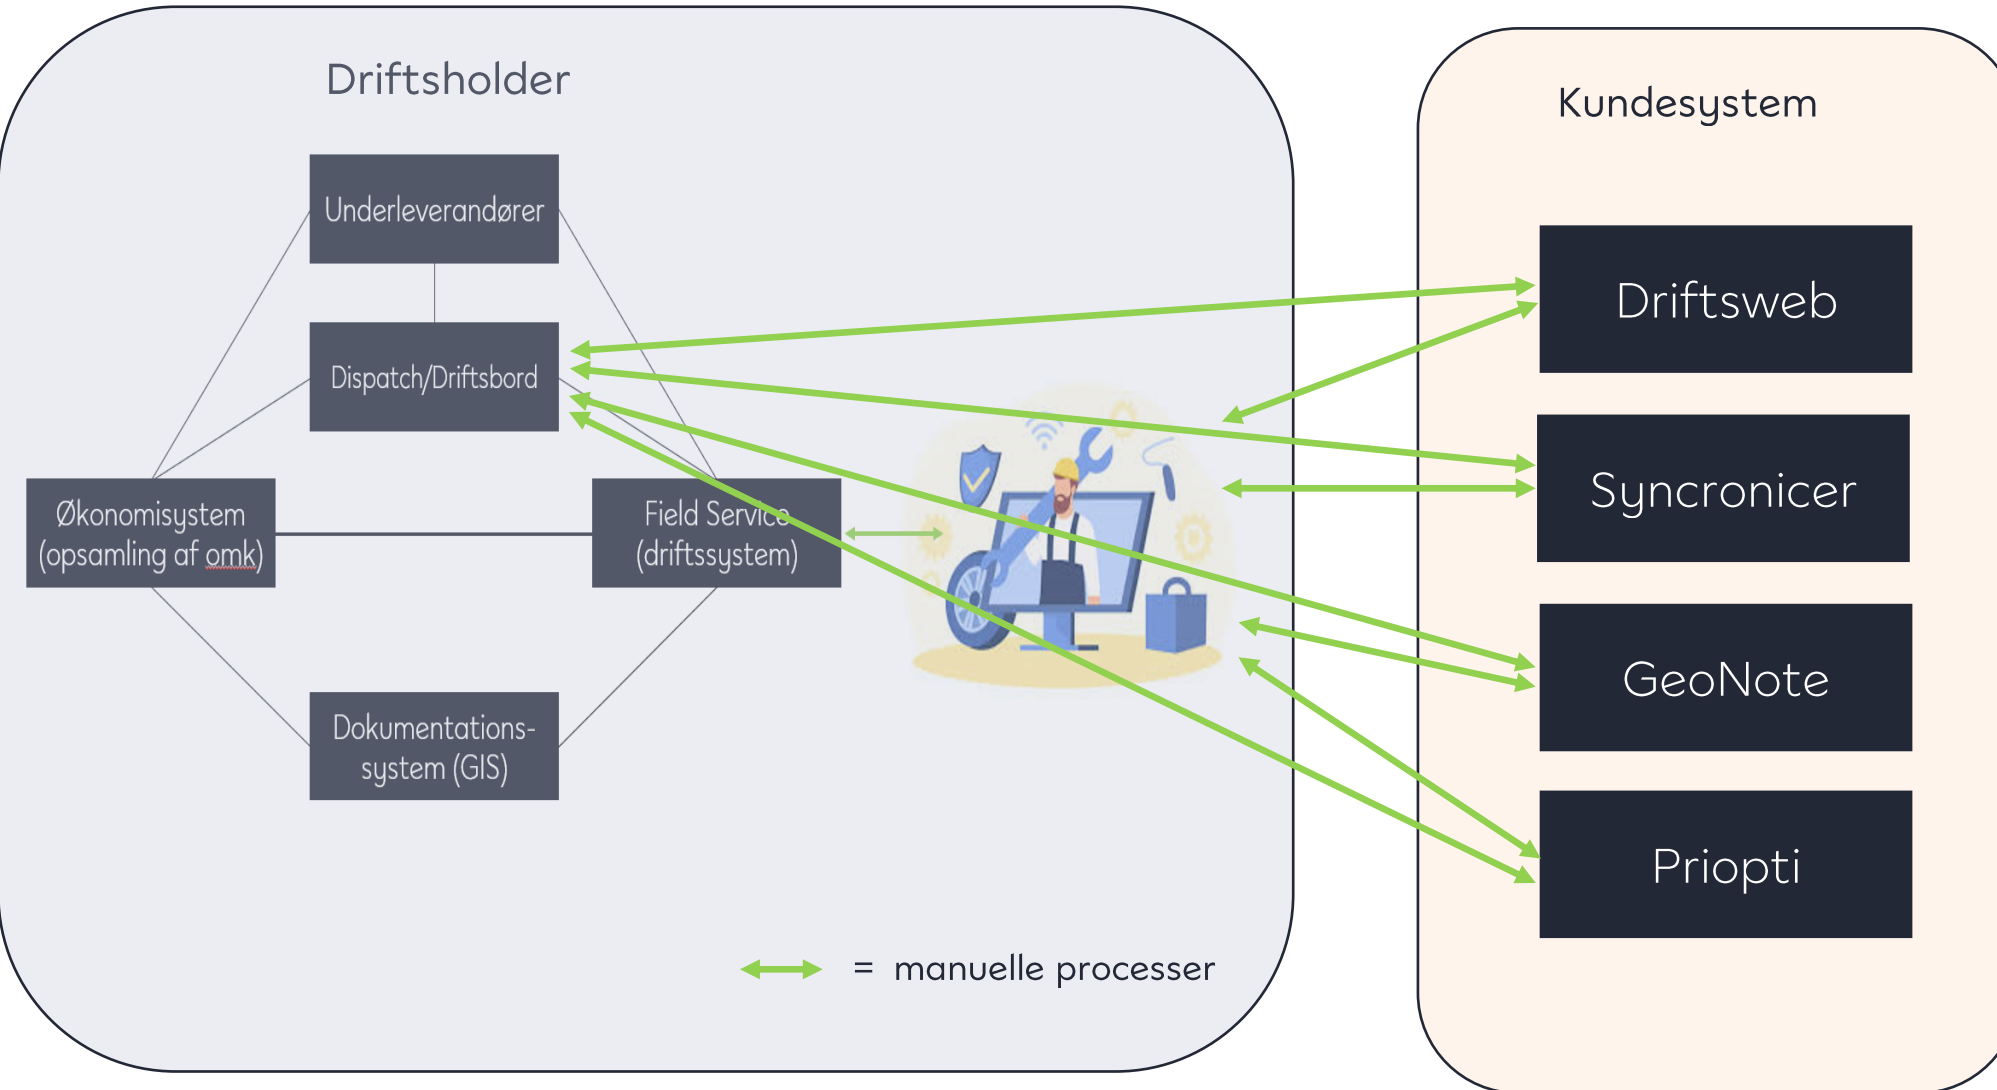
Driftsholder

Underleverandører

Dispatch/Driftsbord

Økonomisystem (opsamling af omk)

Field Service (driftssystem)

Dokumentations-system (GIS)

= manuelle processer

Kundesystem

Driftsweb

Syncronicer

GeoNote

Priopti